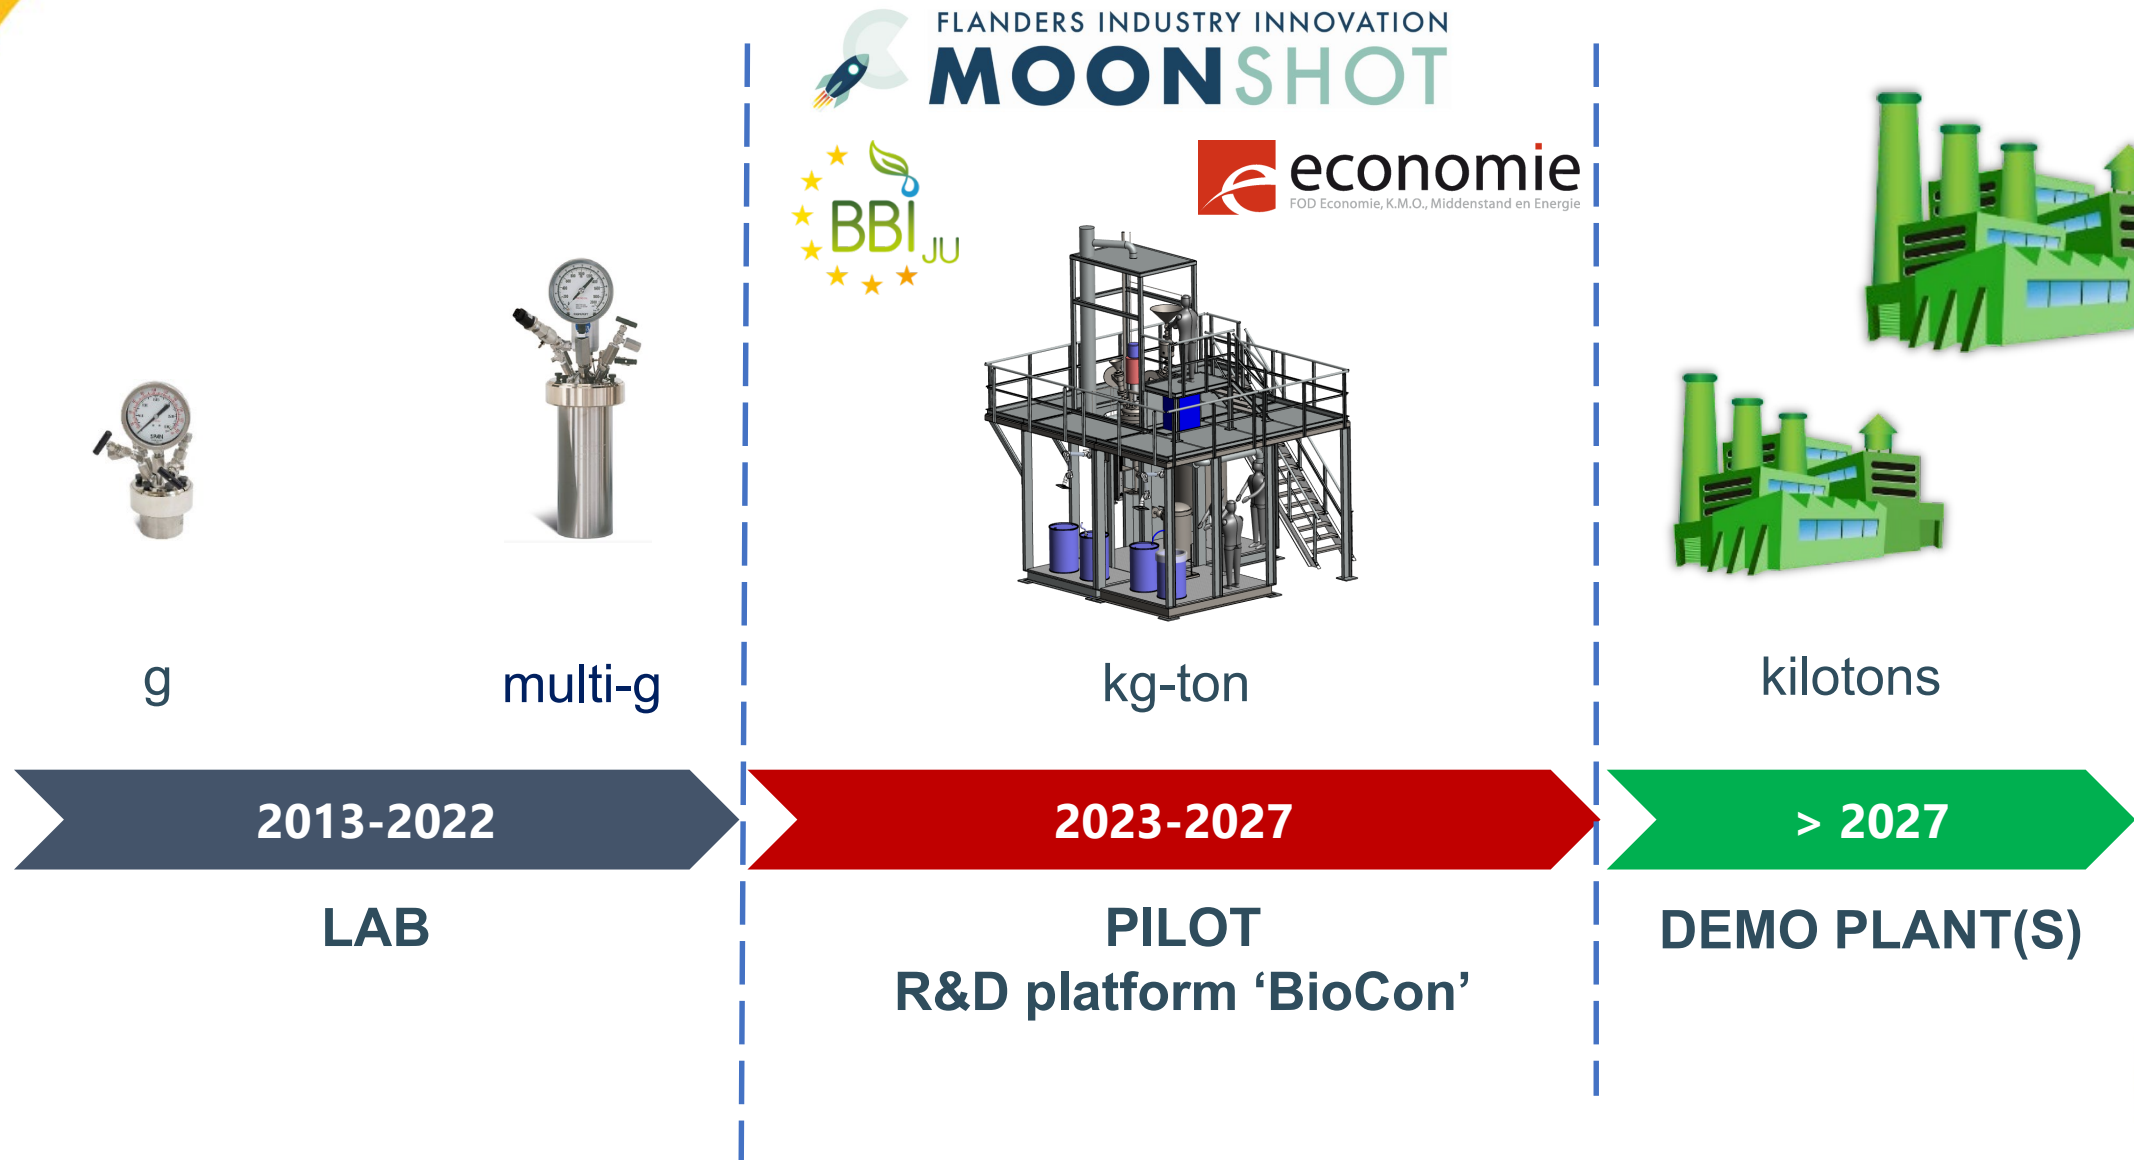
FLANDERS INDUSTRY INNOVATION
MOONSHOT

BBI JU

economie
FOD Economie, K.M.O., Middenstand en Energie

g

multi-g

kg-ton

kilotons

2013-2022

2023-2027

> 2027

LAB

PILOT
R&D platform ‘BioCon’

DEMO PLANT(S)